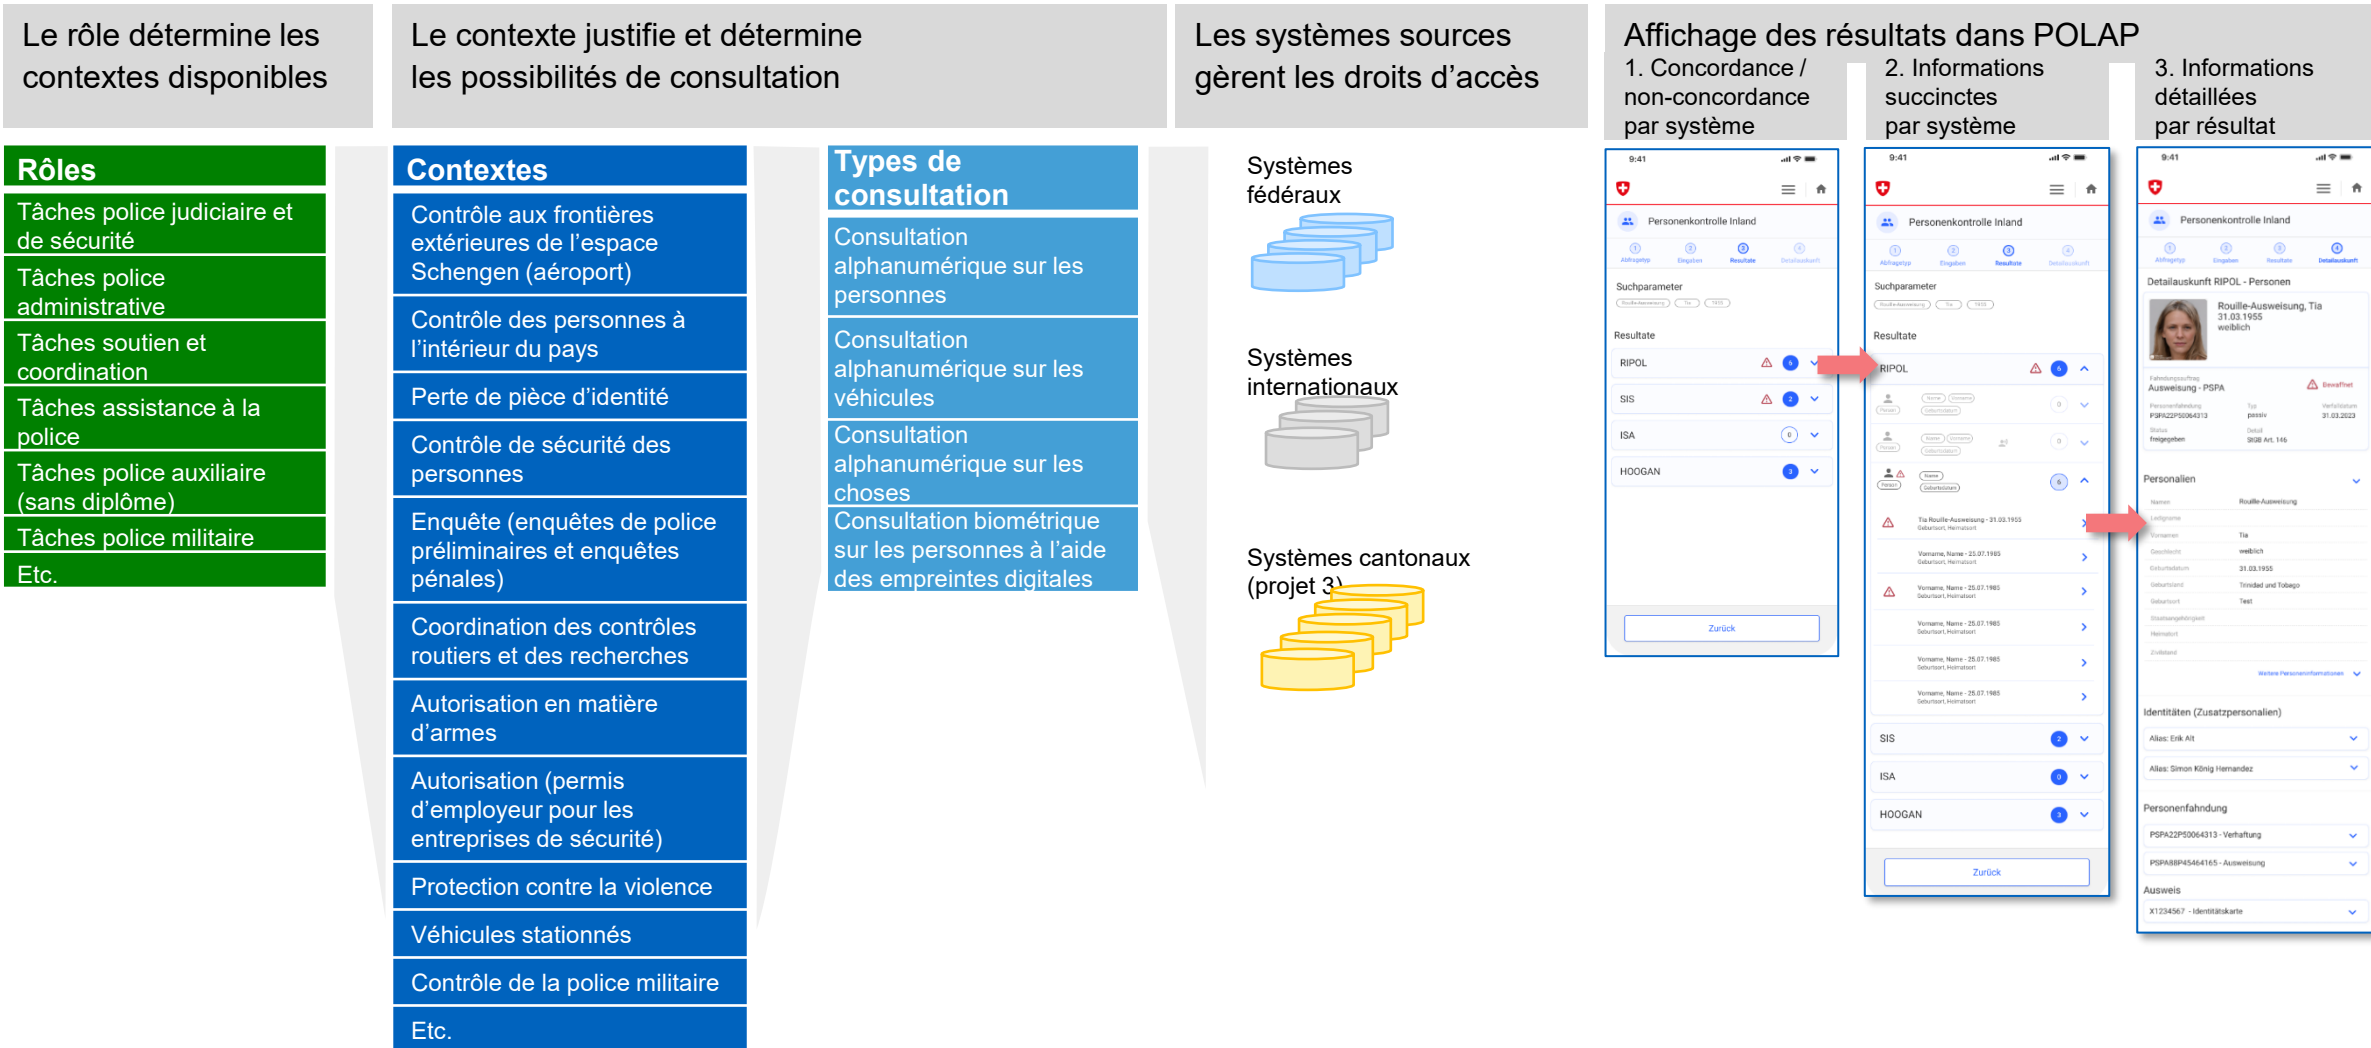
Le rôle détermine les contextes disponibles

Le contexte justifie et détermine les possibilités de consultation

Les systèmes sources gèrent les droits d'accès

Affichage des résultats dans POLAP

1. Concordance / non-concordance par système

2. Informations succinctes par système

3. Informations détaillées par résultat

Rôles

Tâches police judiciaire et de sécurité

Tâches police administrative

Tâches soutien et coordination

Tâches assistance à la police

Tâches police auxiliaire (sans diplôme)

Tâches police militaire

Etc.

Contextes

Contrôle aux frontières extérieures de l'espace Schengen (aéroport)

Contrôle des personnes à l'intérieur du pays

Perte de pièce d'identité

Contrôle de sécurité des personnes

Enquête (enquêtes de police préliminaires et enquêtes pénales)

Coordination des contrôles routiers et des recherches

Autorisation en matière d'armes

Autorisation (permis d'employeur pour les entreprises de sécurité)

Protection contre la violence

Véhicules stationnés

Contrôle de la police militaire

Etc.

Types de consultation

Consultation alphanumérique sur les personnes

Consultation alphanumérique sur les véhicules

Consultation alphanumérique sur les choses

Consultation biométrique sur les personnes à l'aide des empreintes digitales

Systèmes fédéraux

Systèmes internationaux

Systèmes cantonaux (projet 3)

9:41
Personenkontrolle Inland
Abfragetyp Eingaben Resultate Detailauskunft
Suchparameter
Resultate
RIPOL
SIS
ISA
HOOGAN
Zurück

9:41
Personenkontrolle Inland
Abfragetyp Eingaben Resultate Detailauskunft
Suchparameter
Resultate
RIPOL
SIS
ISA
HOOGAN
Zurück

9:41
Personenkontrolle Inland
Detailauskunft RIPOL - Personen
Rouille-Ausweisung, Tia
31.03.1955
weiblich
Ausweisung - PSPA
Bewaffnet
Personalien
Name Rouille-Ausweisung
Vorname Tia
Geschlecht weiblich
Geburtsdatum 31.03.1955
Geburtsland Trinidad und Tobago
Geburtsort Test
Identitäten (Zusatzpersonalien)
Alias: Erik Alt
Alias: Simon König Hernandez
Personenfahndung
PSPA22P50064313 - Verhaftung
PSPA88P45464165 - Ausweisung
Ausweis
X1234567 - Identitätskarte